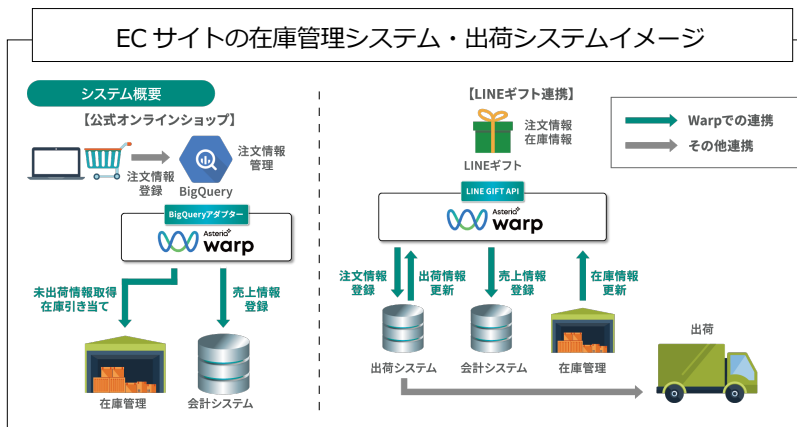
ECサイトの在庫管理システム・出荷システムイメージ

システム概要

【公式オンラインショップ】

注文情報登録

BigQuery

注文情報管理

BigQueryアダプター

Asteria warp

未出荷情報取得
在庫引き当て

売上情報登録

在庫管理

会計システム

【LINEギフト連携】

注文情報
在庫情報

LINEギフト

LINE GIFT API

Asteria warp

注文情報登録

出荷情報更新

売上情報登録

在庫情報更新

出荷システム

会計システム

在庫管理

出荷

Warpでの連携

その他連携